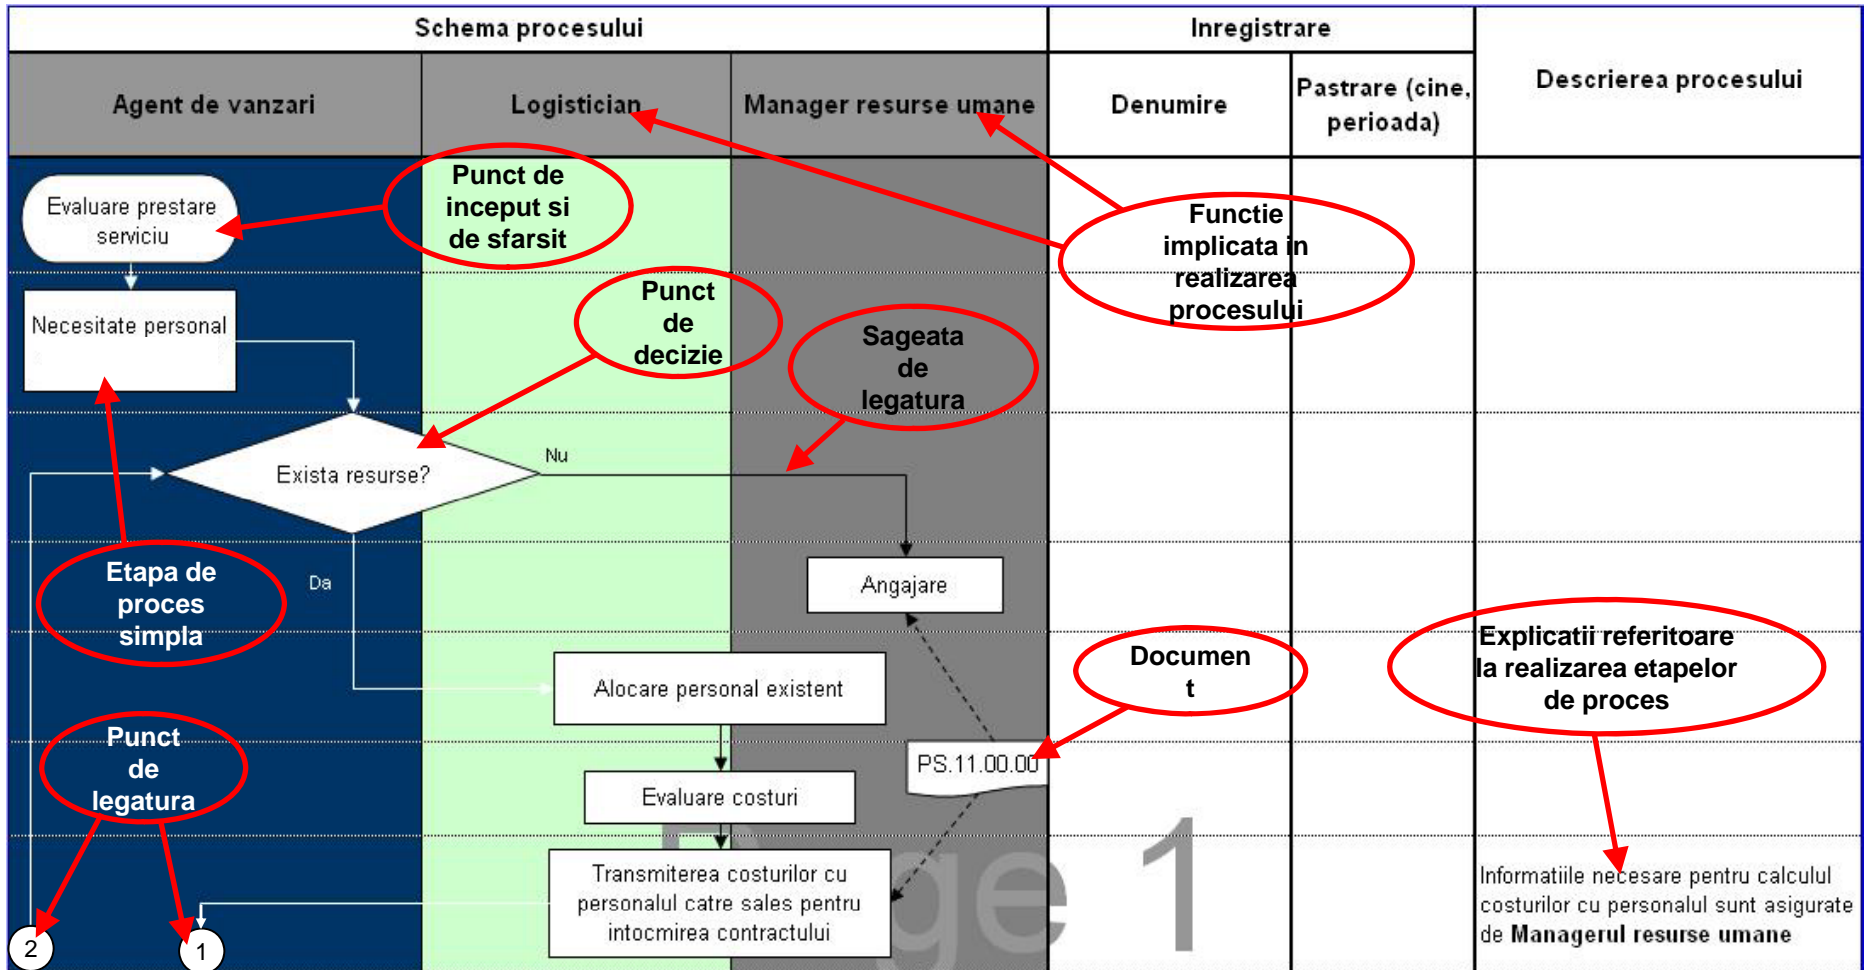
| Schema procesului | | | Inregistrare | | Descrierea procesului |
|---|---|---|---|---|---|
| Agent de vanzari | Logistician | Manager resurse umane | Denumire | Pastrare (cine, perioada) | |

Punct de inceput si de sfarsit

Functie implicata in realizarea procesului

Evaluare prestare serviciu

Punct de decizie

Sageata de legatura

Necesitate personal

Exista resurse?

Nu

Da

Etapa de proces simpla

Angajare

Documen t

Explicatii referitoare la realizarea etapelor de proces

Alocare personal existent

Punct de legatura

PS.11.00.00

Evaluare costuri

Transmiterea costurilor cu personalul catre sales pentru intocmirea contractului

Informatiile necesare pentru calculul costurilor cu personalul sunt asigurate de Managerul resurse umane

2

1

Page 1